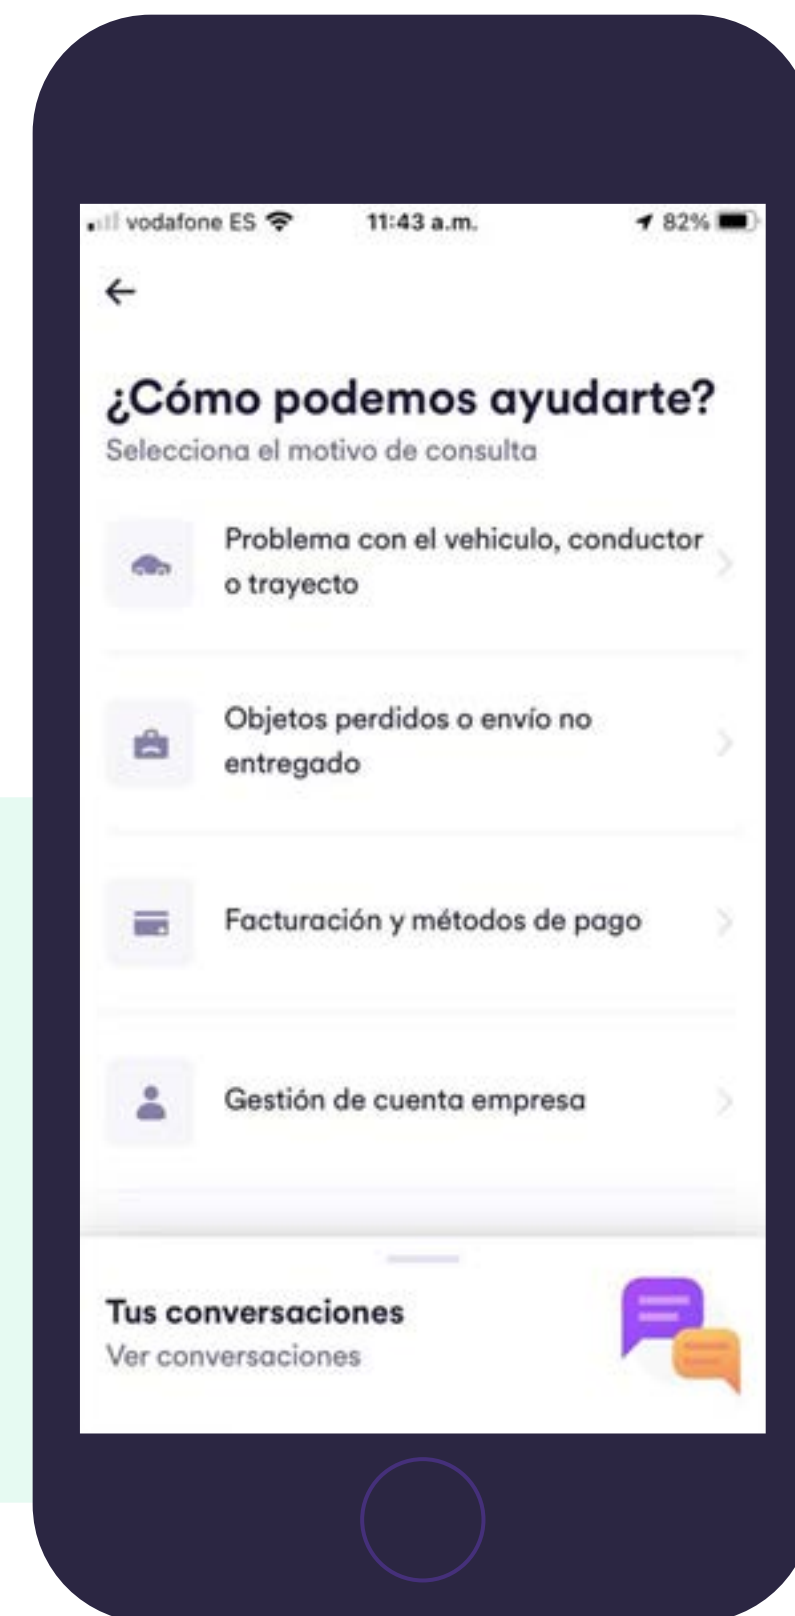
vodafone ES 11:43 a.m. 82%

←

¿Cómo podemos ayudarte?
Selecciona el motivo de consulta

Problema con el vehiculo, conductor o trayecto

Objetos perdidos o envío no entregado

Facturación y métodos de pago

Gestión de cuenta empresa

Tus conversaciones
Ver conversaciones